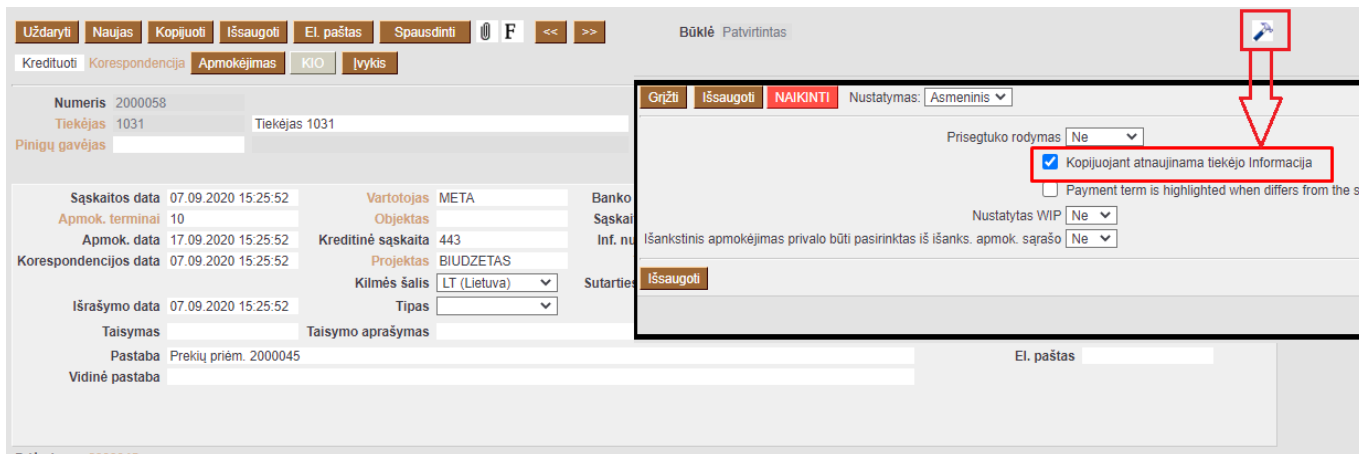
Uždaryti Naujas Kopijuoti Išsaugoti El. paštas Spausdinti F << >>

Būklė Patvirtintas

Kredituoti Korespondencija Apmokėjimas KIO Įvykis

Numeris 2000058
Tiekėjas 1031 Tiekėjas 1031
Pinigų gavėjas

Sąskaitos data 07.09.2020 15:25:52 Vartotojas META Banko
Apmok. terminai 10 Objektas Sąskai
Apmok. data 17.09.2020 15:25:52 Kreditinė sąskaita 443 Inf. nu
Korespondencijos data 07.09.2020 15:25:52 Projektas BIUDZETAS
Kilmės šalis LT (Lietuva) Sutarties
Išrašymo data 07.09.2020 15:25:52 Tipas
Taisymas Taisymo aprašymas
Pastaba Prekių priėm. 2000045 El. paštas
Vidinė pastaba

Grįžti Išsaugoti NAIKINTI Nustatymas: Asmeninis

Prisegtuko rodymas Ne
Kopijuojant atnaujinama tiekėjo Informacija
Payment term is highlighted when differs from the s
Nustatytas WIP Ne
Išankstinis apmokėjimas privalo būti pasirinktas iš išanks. apmok. sąrašo Ne

Išsaugoti